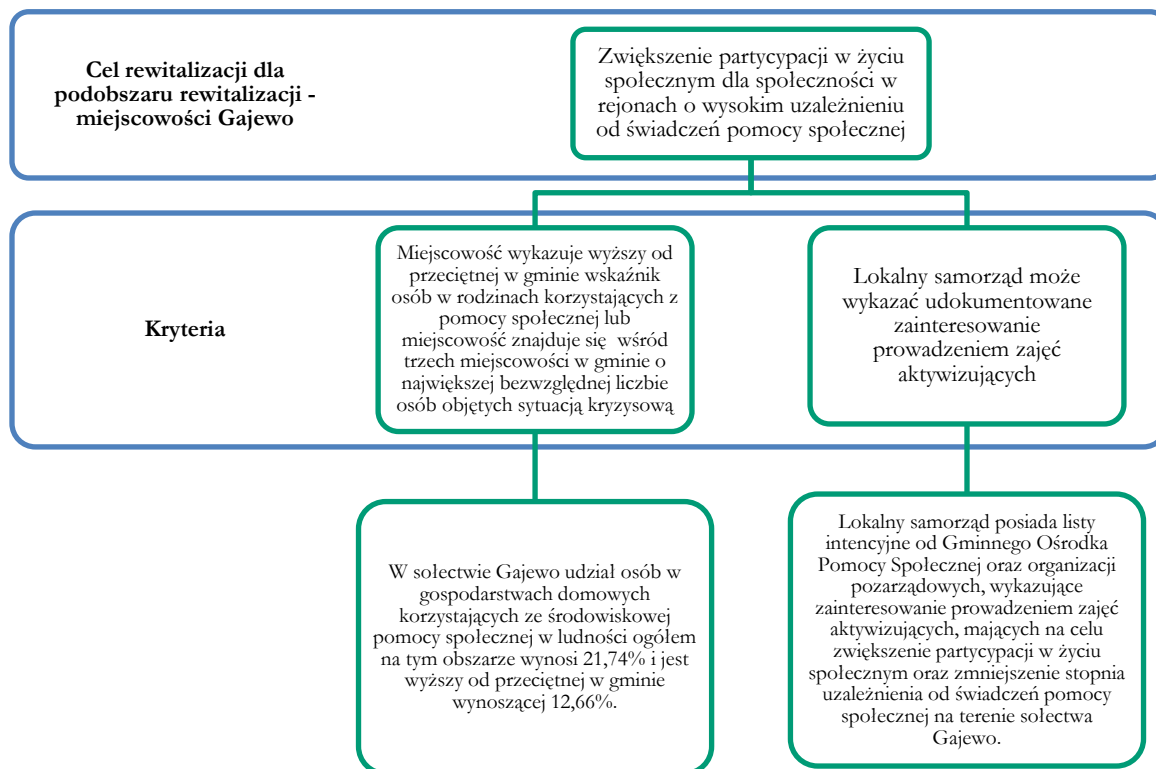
Cel rewitalizacji dla podobszaru rewitalizacji - miejscowości Gajewo

Zwiększenie partycypacji w życiu społecznym dla społeczności w rejonach o wysokim uzależnieniu od świadczeń pomocy społecznej

Kryteria

Miejscowość wykazuje wyższy od przeciętnej w gminie wskaźnik osób w rodzinach korzystających z pomocy społecznej lub miejscowość znajduje się wśród trzech miejscowości w gminie o największej bezwzględnej liczbie osób objętych sytuacją kryzysową

Lokalny samorząd może wykazać udokumentowane zainteresowanie prowadzeniem zajęć aktywizujących

W sołectwie Gajewo udział osób w gospodarstwach domowych korzystających ze środowiskowej pomocy społecznej w ludności ogółem na tym obszarze wynosi 21,74% i jest wyższy od przeciętnej w gminie wynoszącej 12,66%.

Lokalny samorząd posiada listy intencyjne od Gminnego Ośrodka Pomocy Społecznej oraz organizacji pozarządowych, wykazujące zainteresowanie prowadzeniem zajęć aktywizujących, mających na celu zwiększenie partycypacji w życiu społecznym oraz zmniejszenie stopnia uzależnienia od świadczeń pomocy społecznej na terenie sołectwa Gajewo.